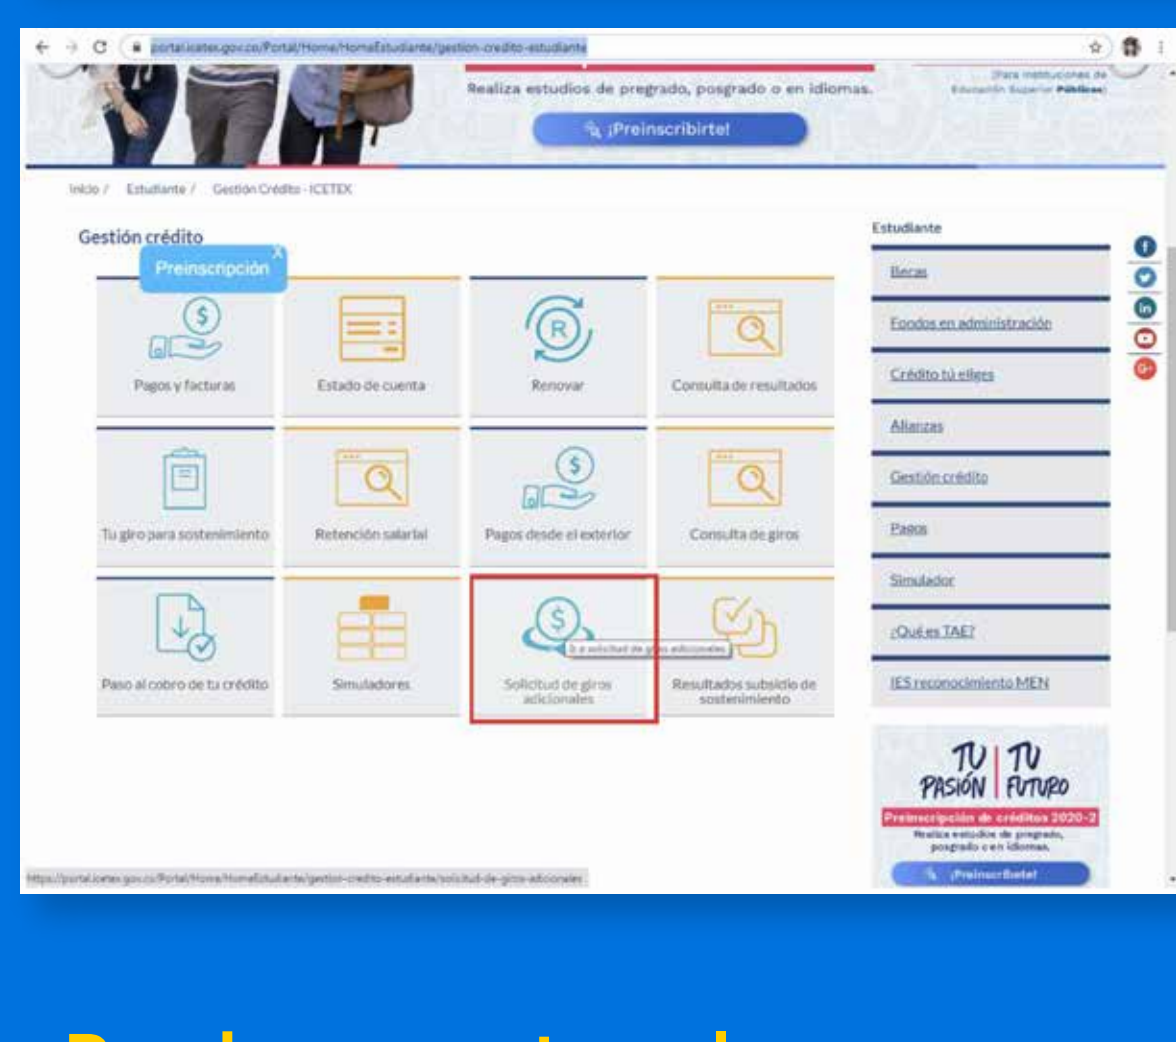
portal.icetex.gov.co/Portal/Home/HomeEstudiante/gestion-credito-estudiante

Realiza estudios de pregrado, posgrado o en idiomas.

(Para instituciones de Educación Superior Públicas)

¡Preinscribirte!

Inicio / Estudiante / Gestión Crédito - ICETEX

Gestión crédito

Preinscripción

X

Pagos y facturas

Estado de cuenta

Renovar

Consulta de resultados

Tu giro para sostenimiento

Retención salarial

Pagos desde el exterior

Consulta de giros

Paso al cobro de tu crédito

Simuladores

Solicitud de giros adicionales

Ir a solicitud de giros adicionales

Resultados subsidio de sostenimiento

Estudiante

Becas

Fondos en administración

Crédito tú eliges

Alianzas

Gestión crédito

Pagos

Simulador

¿Qué es TAE?

IES reconocimiento MEN

TU PASIÓN | TU FUTURO

Preinscripción de créditos 2020-2

Realiza estudios de pregrado, posgrado o en idiomas.

¡Preinscribete!

https://portal.icetex.gov.co/Portal/Home/HomeEstudiante/gestion-credito-estudiante/solicitud-de-giros-adicionales

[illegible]